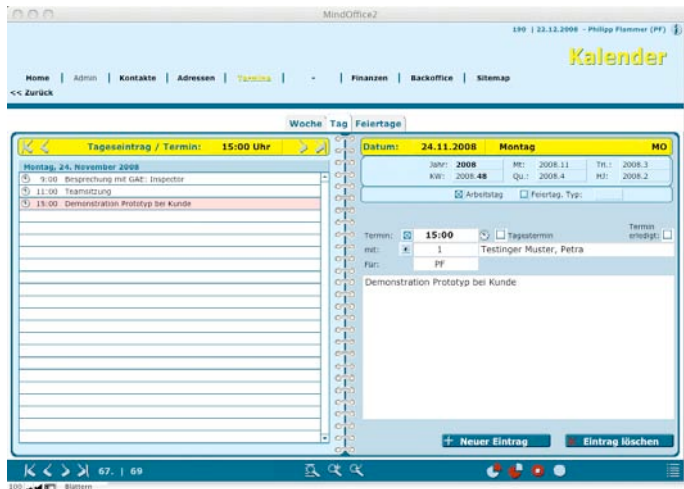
MindOffice2

190 | 22.12.2008 - Philipp Flammer (PF)

Kalender

Home | Admin | Kontakte | Adressen | Termine | - | Finanzen | Backoffice | Sitemap

<< Zurück

Woche Tag Feiertage

Tageseintrag / Termin: 15:00 Uhr

Montag, 24. November 2008

9:00 Besprechung mit GAE: Inspector
11:00 Teamsitzung
15:00 Demonstration Prototyp bei Kunde

Datum: 24.11.2008 Montag MO

| Jahr: | 2008 | Mt: | 2008.11 | Tri.: | 2008.3 |
|---|---|---|---|---|---|
| KW: | 2008.48 | Qu.: | 2008.4 | HJ: | 2008.2 |

Arbeitstag Feiertag, Typ:

Termin: 15:00 Tagestermin Termin erledigt:
mit: 1 Testinger Muster, Petra
Für: PF

Demonstration Prototyp bei Kunde

Neuer Eintrag Eintrag löschen

67. | 69

100 Blättern